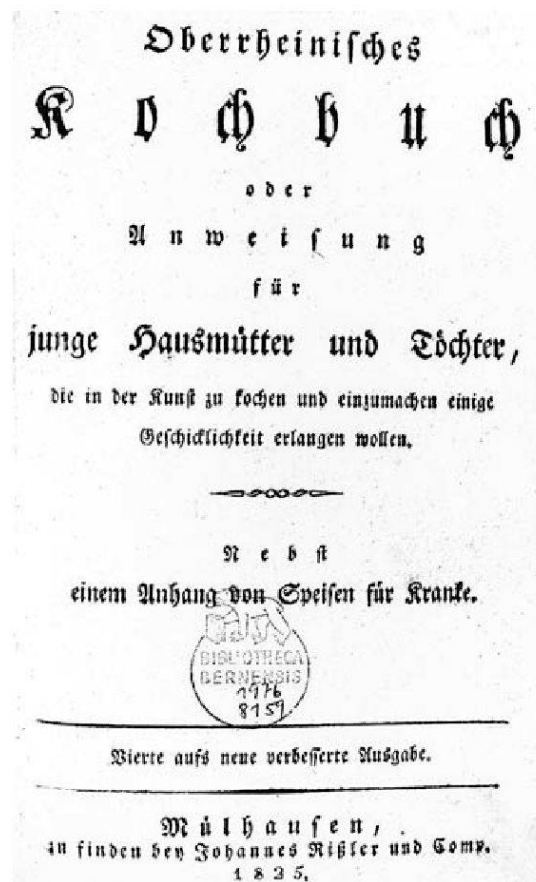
Oberrheinisches

Kochbuch

oder

Anweisung

für

junge Hausmütter und Töchter,

die in der Kunst zu kochen und einzumachen einige Geschicklichkeit erlangen wollen.

Nebst
einem Anhang von Speisen für Kranke.

BIBLIOTHECA BERNENSIS
7176
8157

Vierte aufs neue verbesserte Ausgabe.

Mülhausen,
zu finden bey Johannes Rißler und Comp.
1825.